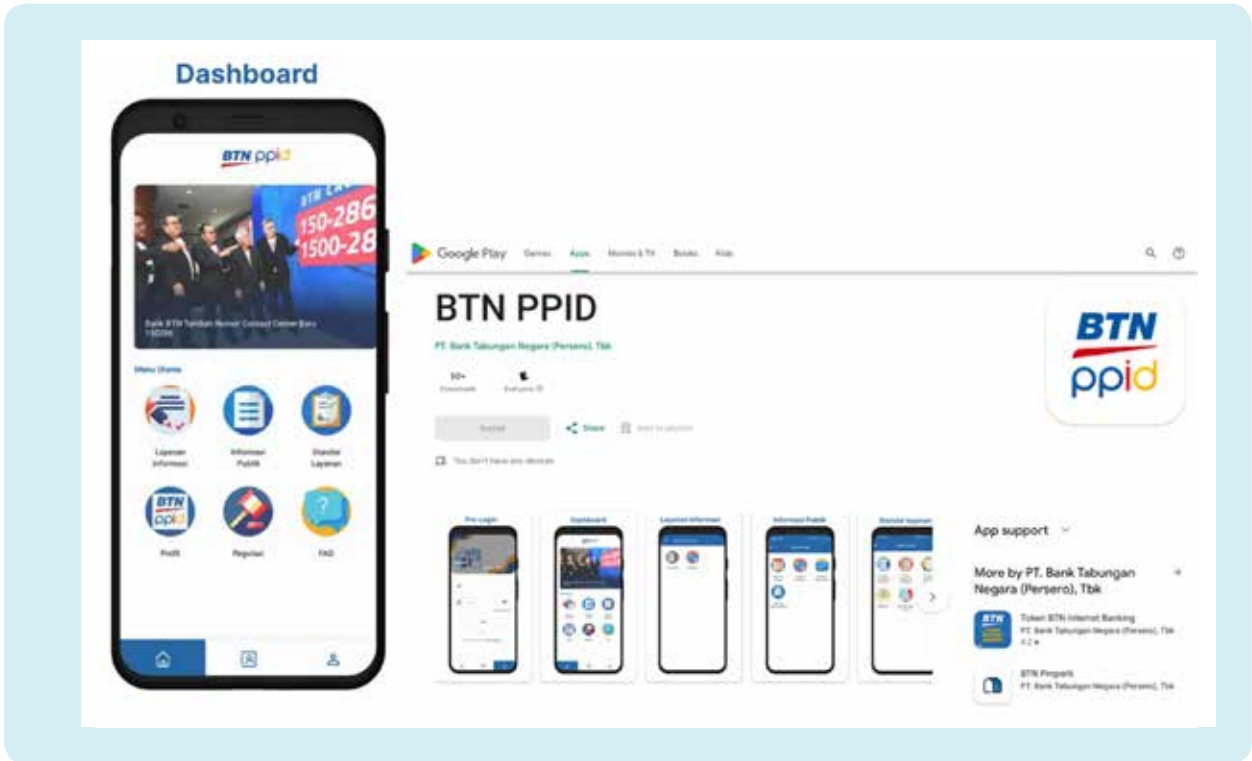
Dashboard

BTN ppid

BTN CA
150-286
1500-28

Bank BTN Tambah Nomor Contact Center Baru 150286

Menu Utama

Layanan Informasi

Informasi Publik

Standar Layanan

BTN ppid

Profil

Regulasi

FAQ

Google Play Games Apps Movies & TV Books Kids

BTN PPID

PT. Bank Tabungan Negara (Persero), Tbk

50+ Downloads

Everyone

Install

Share

Add to wishlist

You don't have any devices

BTN ppid

Pre Login

Dashboard

Layanan Informasi

Informasi Publik

Standar layanan

App support

More by PT. Bank Tabungan Negara (Persero), Tbk

Token BTN Internet Banking
PT. Bank Tabungan Negara (Persero), Tbk
4.2

BTN Properti
PT. Bank Tabungan Negara (Persero), Tbk